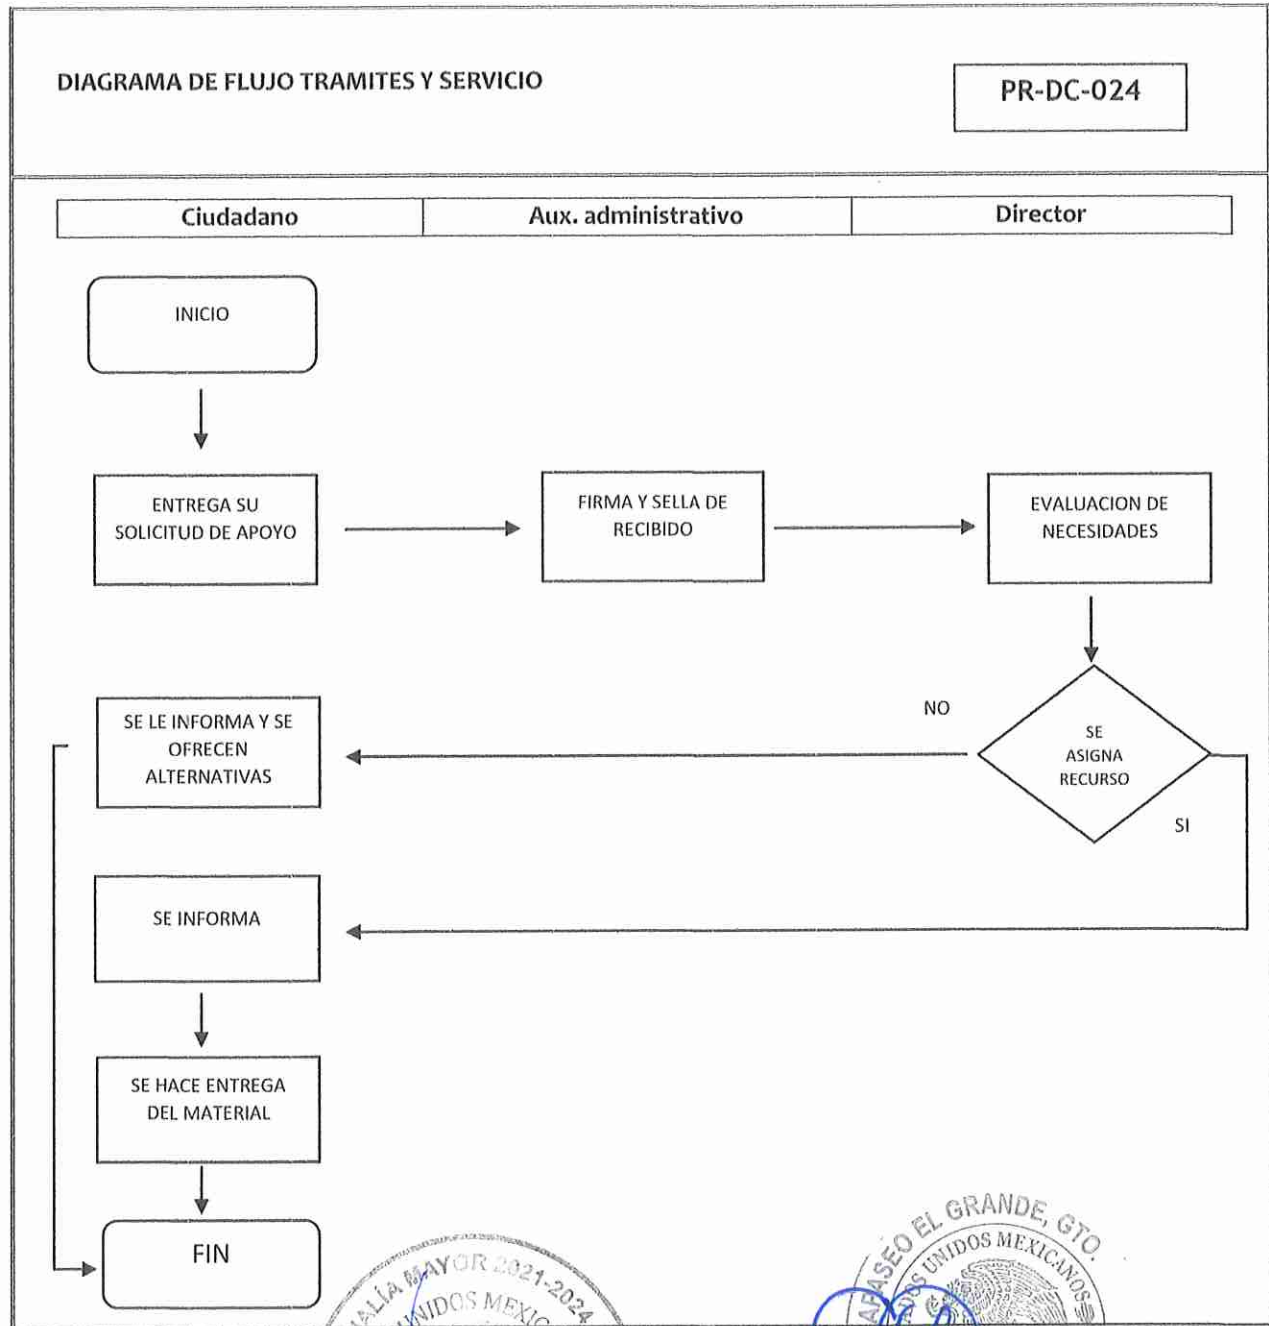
DIAGRAMA DE FLUJO TRAMITES Y SERVICIO

PR-DC-024

| Ciudadano | Aux. administrativo | Director |
|---|---|---|

INICIO

ENTREGA SU SOLICITUD DE APOYO

FIRMA Y SELLA DE RECIBIDO

EVALUACION DE NECESIDADES

NO

SE ASIGNA RECURSO

SI

SE LE INFORMA Y SE OFRECEN ALTERNATIVAS

SE INFORMA

SE HACE ENTREGA DEL MATERIAL

FIN

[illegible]ALÍA MAYOR 2021-2024 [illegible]NIDOS MEXIC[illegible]

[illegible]AFASEO EL GRANDE, GTO. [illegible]OS UNIDOS MEXICANOS